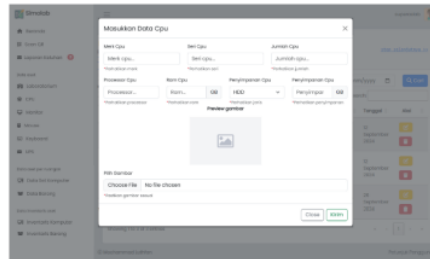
Masukkan Data Cpu

Merk Cpu
Merk cpu...
*Perhatikan merk

Seri Cpu
Seri cpu...
*Perhatikan seri

Jumlah Cpu
Jumlah cpu...
*Perhatikan jumlah

Processor Cpu
Processor...
*Perhatikan processor

Ram Cpu
Ram...
GB
*Perhatikan ram

Penyimpanan Cpu
HDD
*Perhatikan jenis

Penyimpanan Cpu
Penyimpa...
GB
*Perhatikan penyimpanan

Preview gambar

Pilih Gambar
Choose File
No file chosen
*Masukan gambar sesuai

Close
Kirim